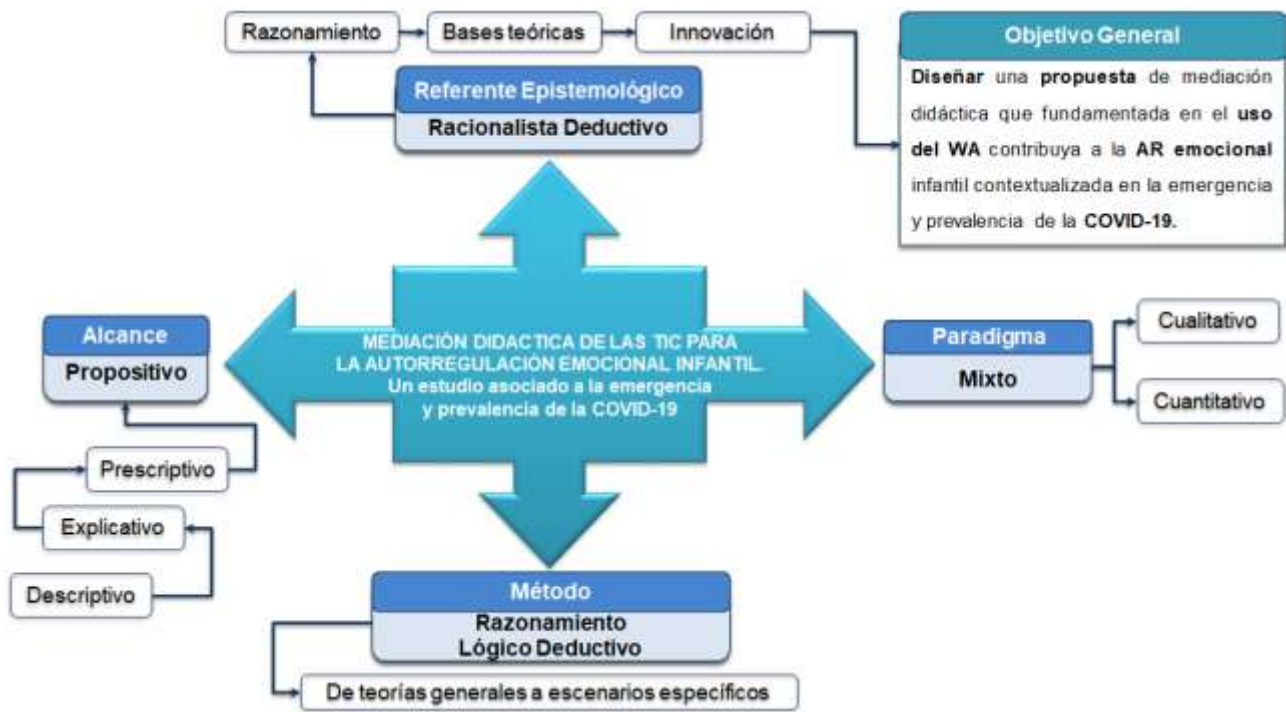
Razonamiento

Bases teóricas

Innovación

Objetivo General

Diseñar una propuesta de mediación didáctica que fundamentada en el uso del WA contribuya a la AR emocional infantil contextualizada en la emergencia y prevalencia de la COVID-19.

Referente Epistemológico

Racionalista Deductivo

Alcance

Propositivo

MEDIACIÓN DIDACTICA DE LAS TIC PARA LA AUTORREGULACIÓN EMOCIONAL INFANTIL. Un estudio asociado a la emergencia y prevalencia de la COVID-19

Paradigma

Mixto

Cualitativo

Cuantitativo

Prescriptivo

Explicativo

Descriptivo

Método

Razonamiento Lógico Deductivo

De teorías generales a escenarios específicos